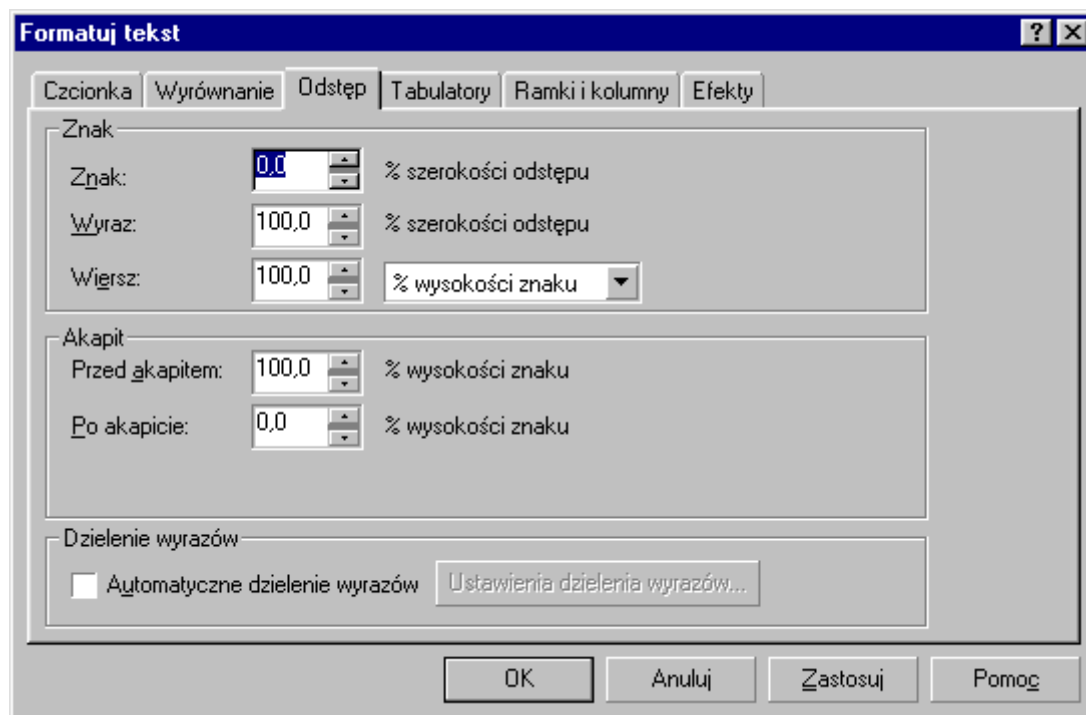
Formatuj tekst

?

Czcionka | Wyrównanie | Odstęp | Tabulatory | Ramki i kolumny | Efekty

Znak

Znak: 0,0 % szerokości odstępu

Wyraz: 100,0 % szerokości odstępu

Wiersz: 100,0 % wysokości znaku

Akapit

Przed akapitem: 100,0 % wysokości znaku

Po akapicie: 0,0 % wysokości znaku

Dzielenie wyrazów

Automatyczne dzielenie wyrazów

Ustawienia dzielenia wyrazów...

OK

Anuluj

Zastosuj

Pomoc